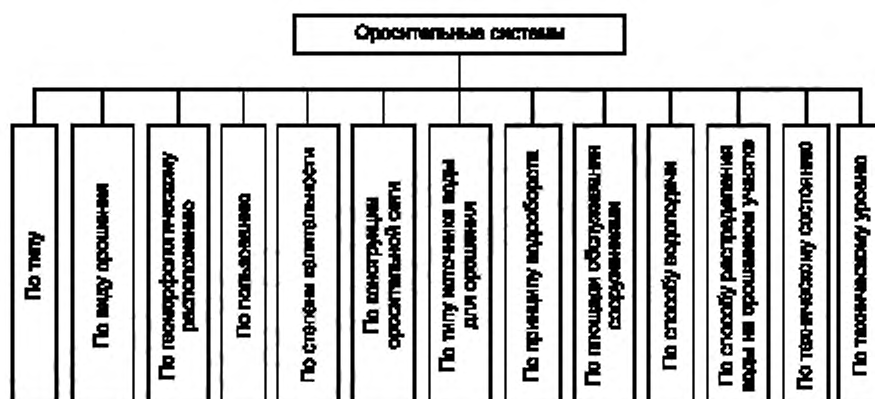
Оросительные системы

По типу

По виду орошения

По геоморфологическому расположению

По пользованию

По степени капитальности

По конструкции оросительной сети

По типу источника воды для орошения

По принципу водоотбора

По площади обслуживания сооружениями

По способу водоподачи

По способу распределения воды на орошаемом участке

По техническому состоянию

По техническому уровню